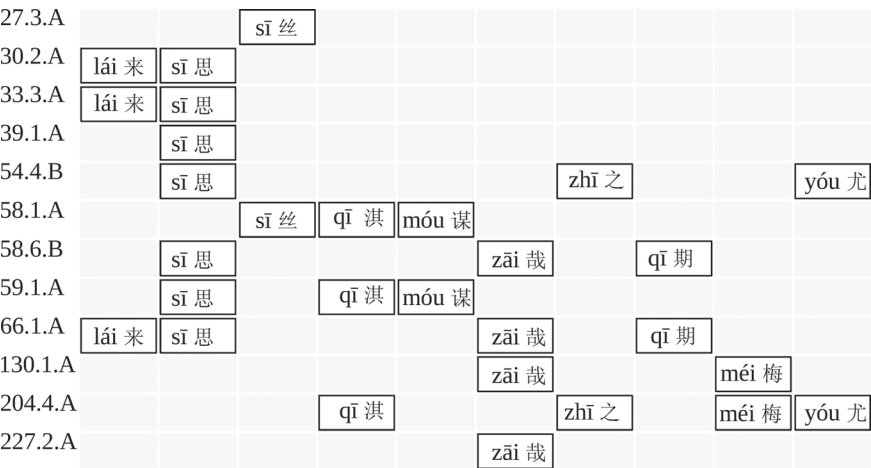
| 27.3.A | | | sī 丝 | | | | | | | |
|---|---|---|---|---|---|---|---|---|---|---|
| 30.2.A | lái 来 | sī 思 | | | | | | | | |
| 33.3.A | lái 来 | sī 思 | | | | | | | | |
| 39.1.A | | sī 思 | | | | | | | | |
| 54.4.B | | sī 思 | | | | | zhī 之 | | | yóu 尤 |
| 58.1.A | | | sī 丝 | qī 淇 | móu 谋 | | | | | |
| 58.6.B | | sī 思 | | | | zāi 哉 | | qī 期 | | |
| 59.1.A | | sī 思 | | qī 淇 | móu 谋 | | | | | |
| 66.1.A | lái 来 | sī 思 | | | | zāi 哉 | | qī 期 | | |
| 130.1.A | | | | | | zāi 哉 | | | méi 梅 | |
| 204.4.A | | | | qī 淇 | | | zhī 之 | | méi 梅 | yóu 尤 |
| 227.2.A | | | | | | zāi 哉 | | | | |